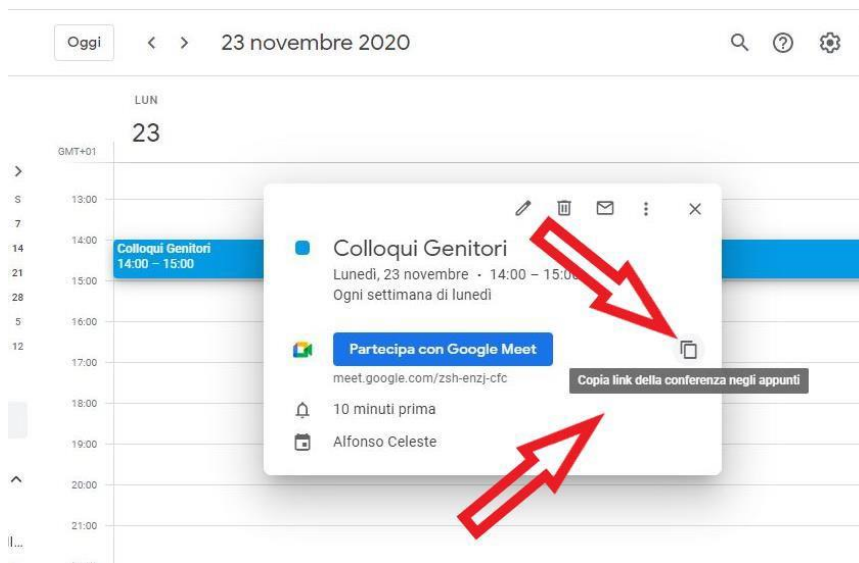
Oggi < > 23 novembre 2020

LUN
23

GMT+01

13:00
14:00
15:00
16:00
17:00
18:00
19:00
20:00
21:00

S
7
14
21
28
5
12

Colloqui Genitori
14:00 – 15:00

Colloqui Genitori
Lunedì, 23 novembre · 14:00 – 15:00
Ogni settimana di lunedì

Partecipa con Google Meet
meet.google.com/zsh-enzj-cfc

Copia link della conferenza negli appunti

10 minuti prima

Alfonso Celeste